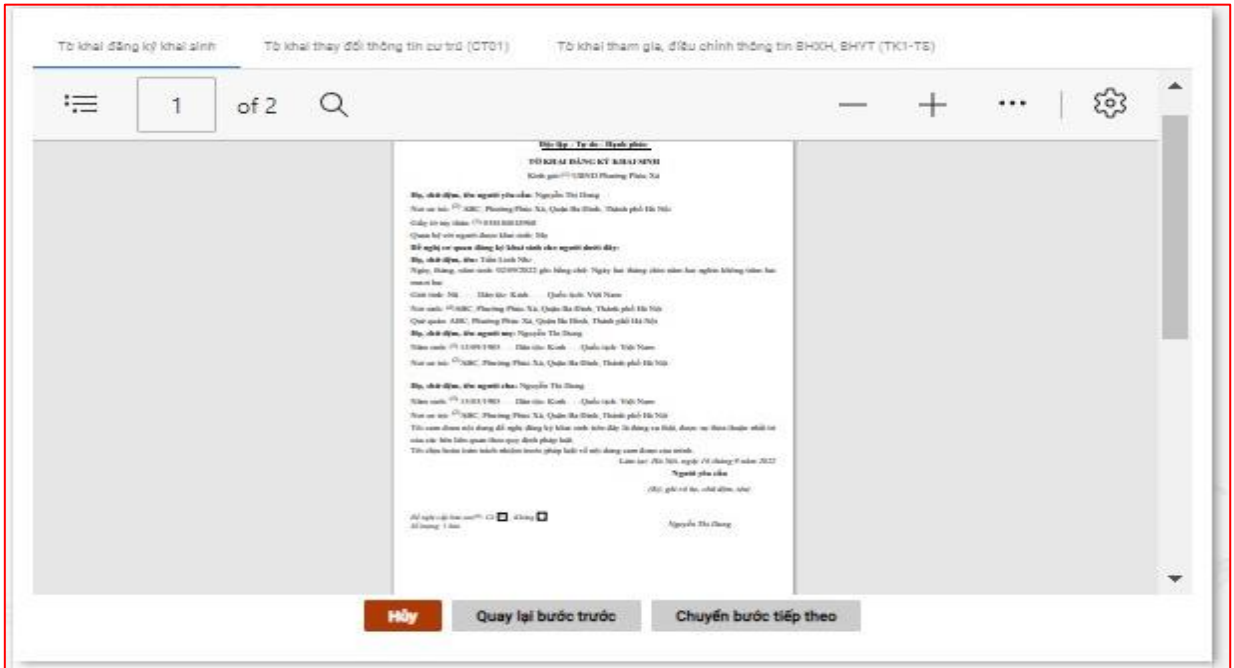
Tờ khai đăng ký khai sinh | Tờ khai thay đổi thông tin cư trú (CT01) | Tờ khai tham gia, điều chỉnh thông tin BHXH, BHYT (TK1-TS)

1 of 2

Độc lập - Tự do - Hạnh phúc

TỜ KHAI ĐĂNG KÝ KHAI SINH

Kính gửi: UBND Phường Phúc Xá

Họ, chữ đệm, tên người yêu cầu: Nguyễn Thị Dung

Nơi cư trú: ABC, Phường Phúc Xá, Quận Ba Đình, Thành phố Hà Nội

Giấy tờ tùy thân: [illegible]

Quan hệ với người được khai sinh: Mẹ

Đề nghị cơ quan đăng ký khai sinh cho người dưới đây:

Họ, chữ đệm, tên: Trần Linh Nhi

Ngày, tháng, năm sinh: 02/09/2022 ghi bằng chữ: Ngày hai tháng chín năm hai nghìn không trăm hai mươi hai

Giới tính: Nữ Dân tộc: Kinh Quốc tịch: Việt Nam

Nơi sinh: ABC, Phường Phúc Xá, Quận Ba Đình, Thành phố Hà Nội

Quê quán: ABC, Phường Phúc Xá, Quận Ba Đình, Thành phố Hà Nội

Họ, chữ đệm, tên người mẹ: Nguyễn Thị Dung

Năm sinh: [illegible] Dân tộc: Kinh Quốc tịch: Việt Nam

Nơi cư trú: ABC, Phường Phúc Xá, Quận Ba Đình, Thành phố Hà Nội

Họ, chữ đệm, tên người cha: Nguyễn Thị Dung

Năm sinh: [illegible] Dân tộc: Kinh Quốc tịch: Việt Nam

Nơi cư trú: ABC, Phường Phúc Xá, Quận Ba Đình, Thành phố Hà Nội

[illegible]

Làm tại: Hà Nội, ngày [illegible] tháng 9 năm 2022

Người yêu cầu

(Ký, ghi rõ họ, chữ đệm, tên)

Nguyễn Thị Dung

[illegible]

Hủy | Quay lại bước trước | Chuyển bước tiếp theo